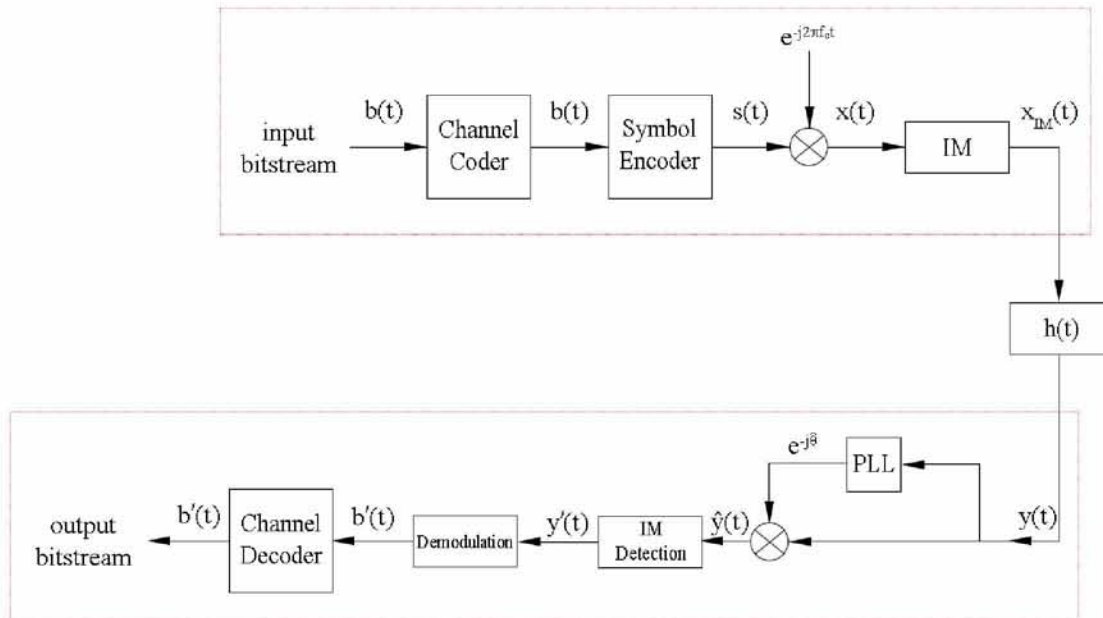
$e^{-j2\pi f_0 t}$

input bitstream

b(t)

Channel Coder

b(t)

Symbol Encoder

s(t)

x(t)

IM

$x_{IM}(t)$

h(t)

$e^{-j\theta}$

PLL

output bitstream

b′(t)

Channel Decoder

b′(t)

Demodulation

y′(t)

IM Detection

$\hat{y}(t)$

y(t)